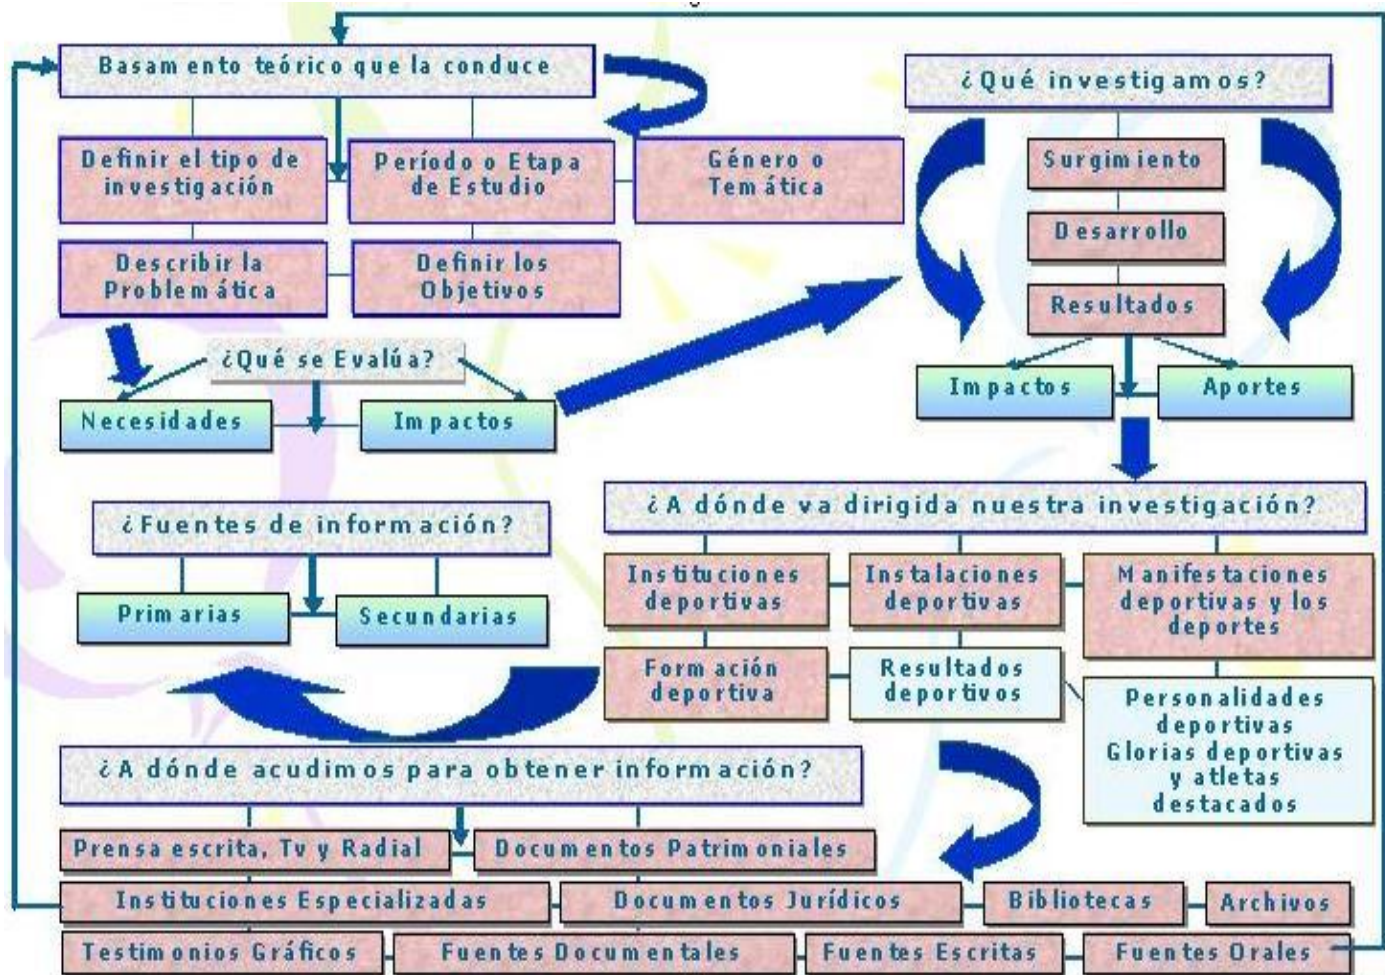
Basamento teórico que la conduce

Definir el tipo de investigación

Período o Etapa de Estudio

Género o Temática

Describir la Problemática

Definir los Objetivos

¿Qué se Evalúa?

Necesidades

Impactos

¿Qué investigamos?

Surgimiento

Desarrollo

Resultados

Impactos

Aportes

¿A dónde va dirigida nuestra investigación?

Instituciones deportivas

Instalaciones deportivas

Manifestaciones deportivas y los deportes

Formación deportiva

Resultados deportivos

Personalidades deportivas Glorias deportivas y atletas destacados

¿Fuentes de información?

Primarias

Secundarias

¿A dónde acudimos para obtener información?

Prensa escrita, Tv y Radial

Documentos Patrimoniales

Instituciones Especializadas

Documentos Jurídicos

Bibliotecas

Archivos

Testimonios Gráficos

Fuentes Documentales

Fuentes Escritas

Fuentes Orales